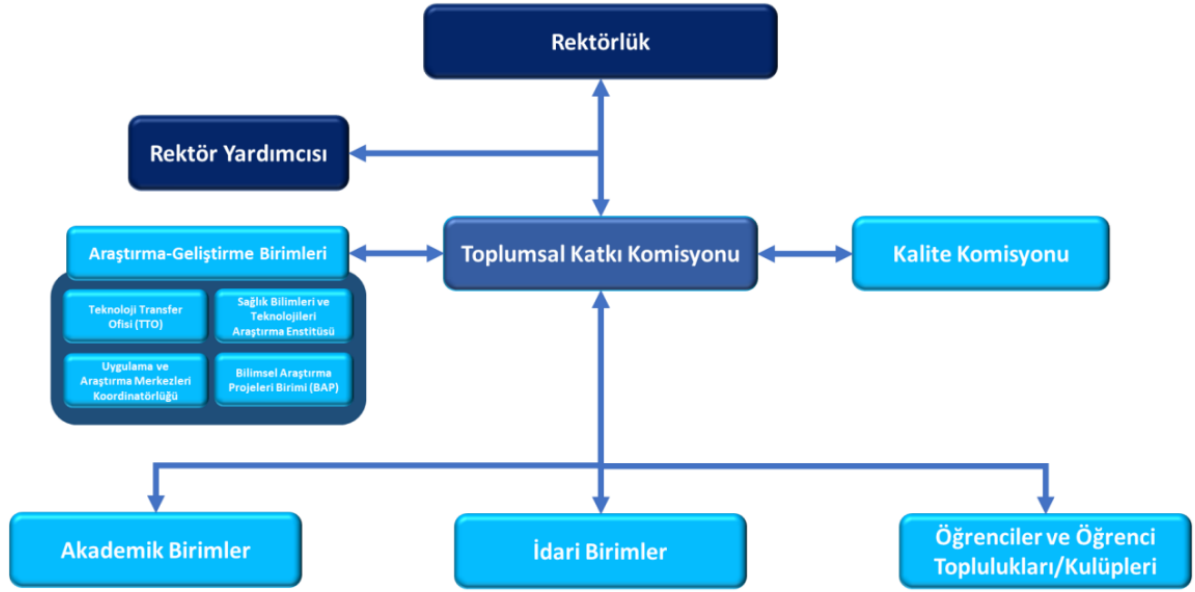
Rektörlük

Rektör Yardımcısı

Araştırma-Geliştirme Birimleri

Teknoloji Transfer Ofisi (TTO)

Sağlık Bilimleri ve Teknolojileri Araştırma Enstitüsü

Uygulama ve Araştırma Merkezleri Koordinatörlüğü

Bilimsel Araştırma Projeleri Birimi (BAP)

Toplumsal Katkı Komisyonu

Kalite Komisyonu

Akademik Birimler

İdari Birimler

Öğrenciler ve Öğrenci Toplulukları/Kulüpleri